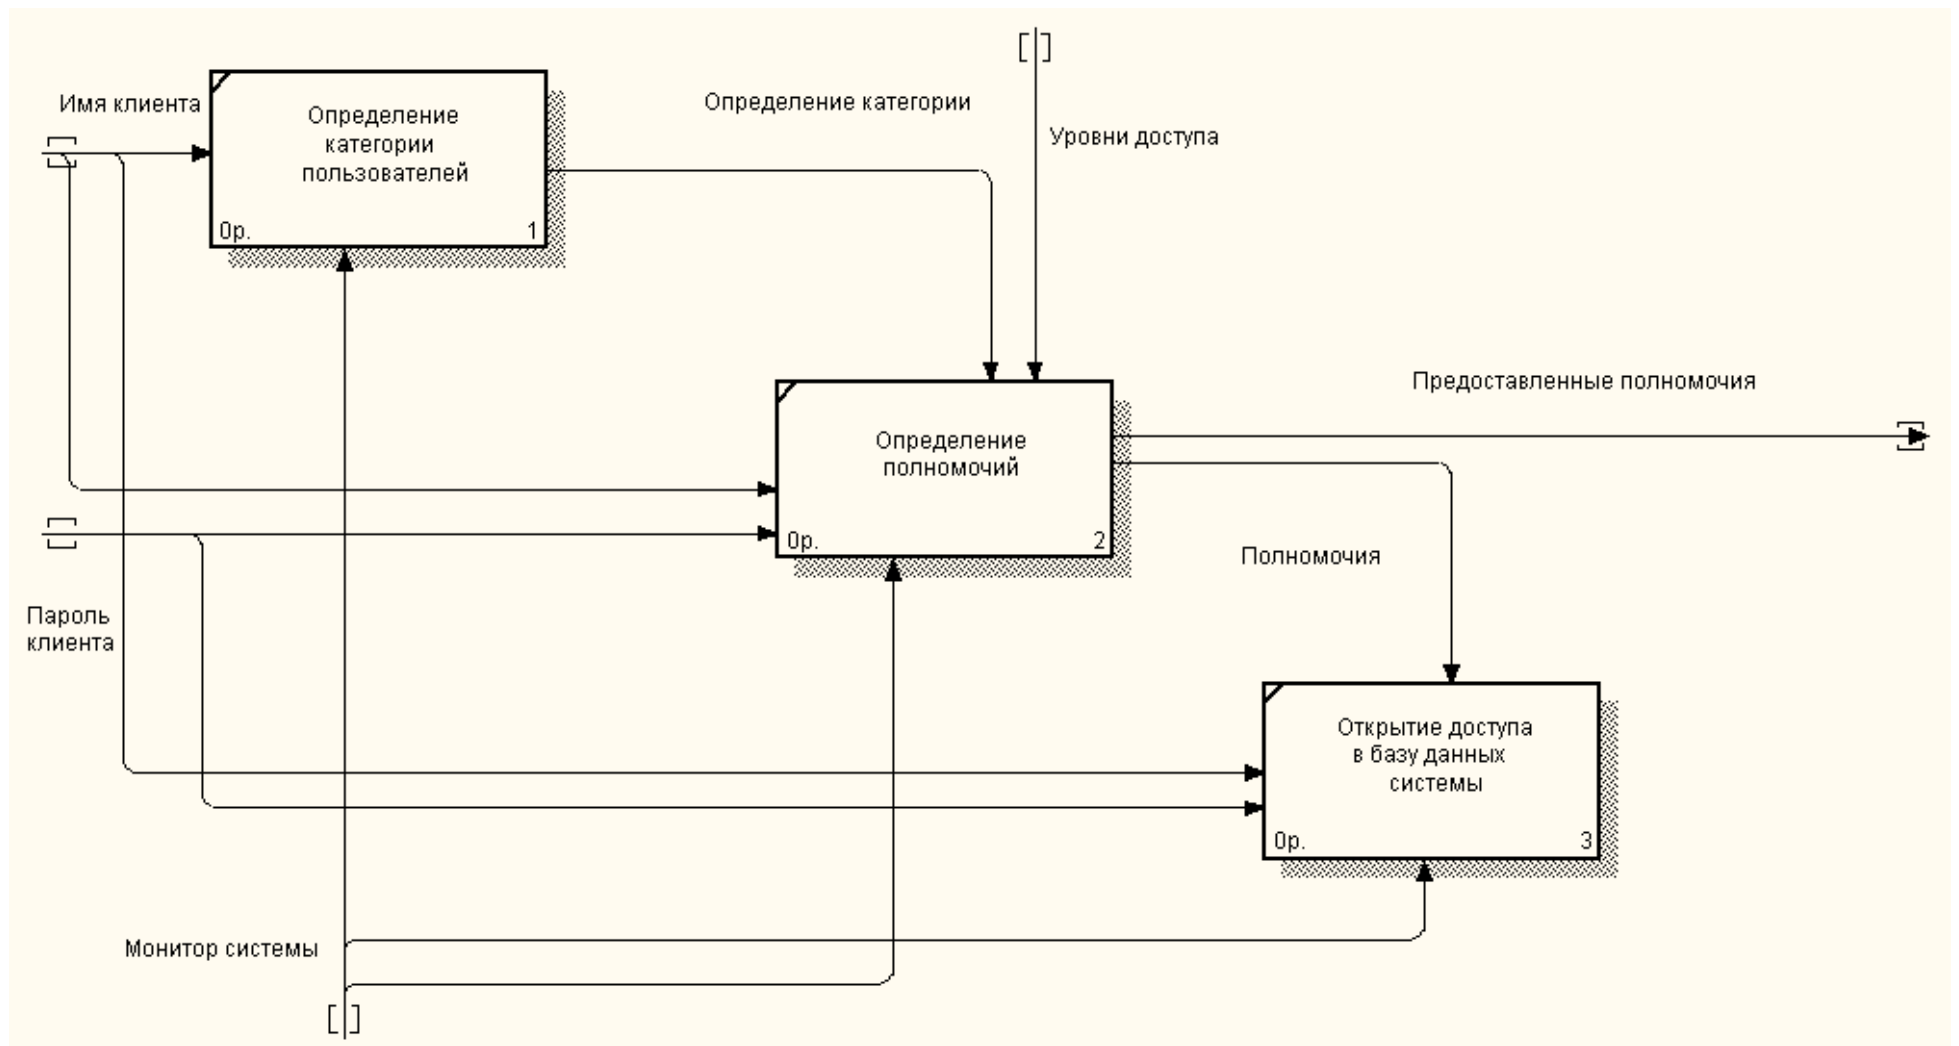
Имя клиента

Определение категории пользователей

0р.

1

Определение категории

Уровни доступа

Предоставленные полномочия

Определение полномочий

0р.

2

Полномочия

Пароль клиента

Открытие доступа в базу данных системы

0р.

3

Монитор системы